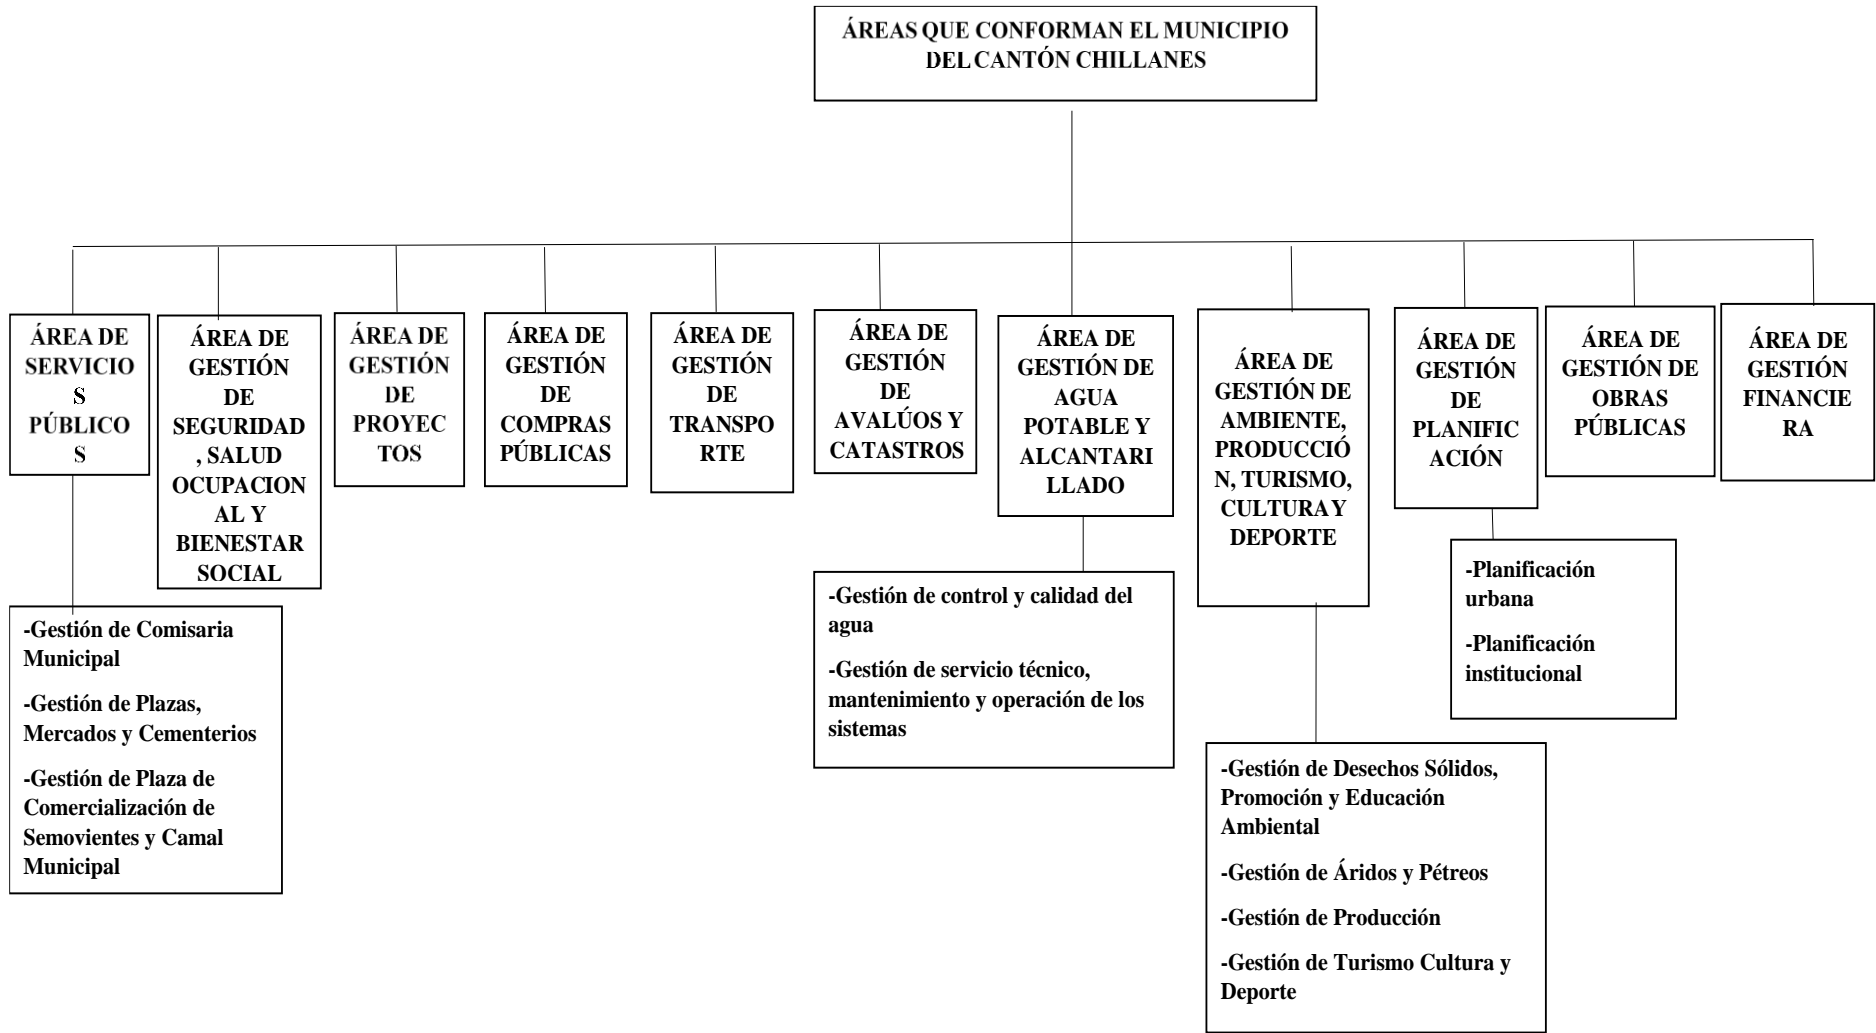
ÁREAS QUE CONFORMAN EL MUNICIPIO DEL CANTÓN CHILLANES

ÁREA DE SERVICIOS PÚBLICOS

ÁREA DE GESTIÓN DE SEGURIDAD, SALUD OCUPACIONAL Y BIENESTAR SOCIAL

ÁREA DE GESTIÓN DE PROYECTOS

ÁREA DE GESTIÓN DE COMPRAS PÚBLICAS

ÁREA DE GESTIÓN DE TRANSPORTE

ÁREA DE GESTIÓN DE AVALÚOS Y CATASTROS

ÁREA DE GESTIÓN DE AGUA POTABLE Y ALCANTARILLADO

ÁREA DE GESTIÓN DE AMBIENTE, PRODUCCIÓN, TURISMO, CULTURA Y DEPORTE

ÁREA DE GESTIÓN DE PLANIFICACIÓN

ÁREA DE GESTIÓN DE OBRAS PÚBLICAS

ÁREA DE GESTIÓN FINANCIERA

-Gestión de Comisaria Municipal

-Gestión de Plazas, Mercados y Cementerios

-Gestión de Plaza de Comercialización de Semovientes y Camal Municipal

-Gestión de control y calidad del agua

-Gestión de servicio técnico, mantenimiento y operación de los sistemas

-Gestión de Desechos Sólidos, Promoción y Educación Ambiental

-Gestión de Áridos y Pétreos

-Gestión de Producción

-Gestión de Turismo Cultura y Deporte

-Planificación urbana

-Planificación institucional